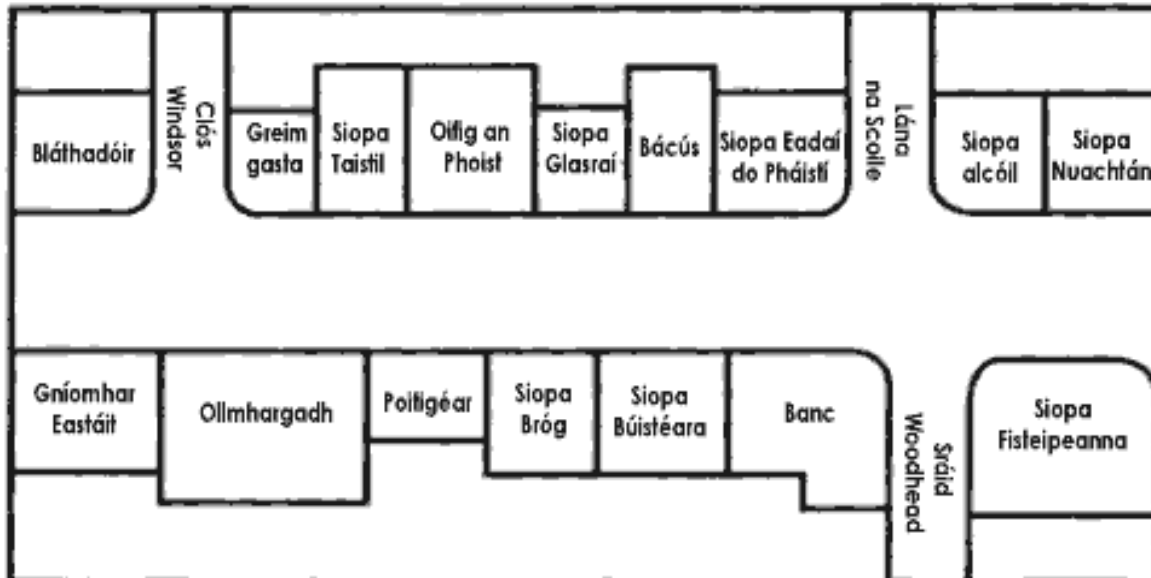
Bláthadóir

Clós Windsor

Greim gasta

Siopa Taistil

Oifig an Phoist

Siopa Glasraí

Bácús

Siopa Eadaí do Pháistí

Lána na Scoile

Siopa alcóil

Siopa Nuachtán

Gníomhar Eastáit

Ollmhargadh

Poitigéar

Siopa Bróg

Siopa Búistéara

Banc

Sráid Woodhead

Siopa Fisteipeanna